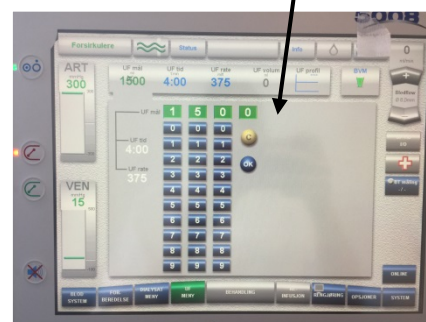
5008

Pasientkutens

Status

0

ART
300

UF mål
1500

UF tid
4:00

UF rate
375

UF volum
0

UF profil

BVM

VEN
15

UF mål
1 5 0 0

UF tid
4:00

UF rate
375

0 0 0 0
1 1 1 1
2 2 2 2
3 3 3
4 4 4
5 5 5
6 6 6
7 7 7
8 8 8
9 9 9

C

OK

ONLINE

BEHANDLING

INFUSJON

OPSJONER

SYSTEM